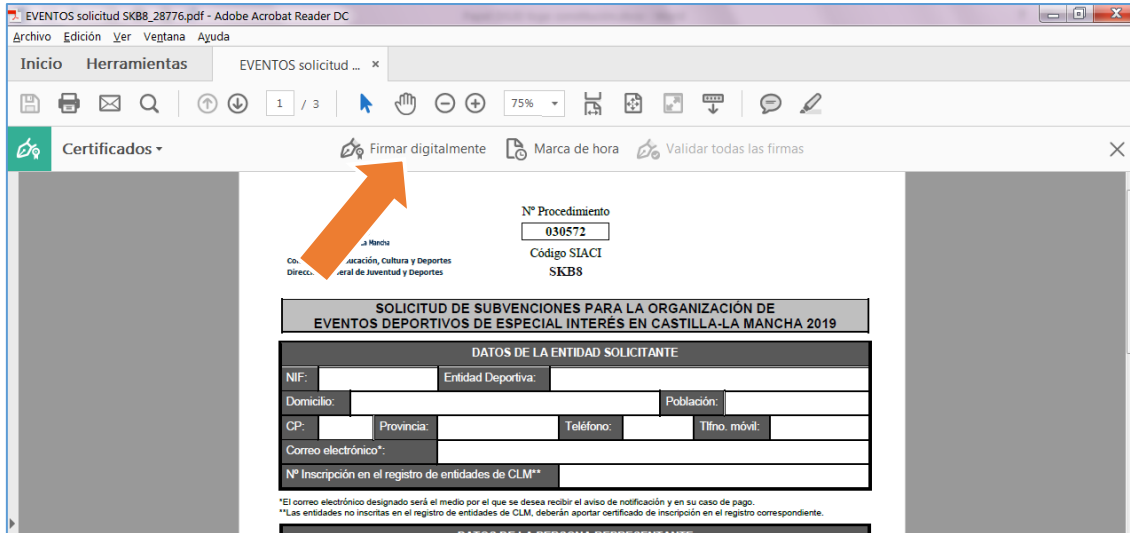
EVENTOS solicitud SKB8_28776.pdf - Adobe Acrobat Reader DC

Archivo Edición Ver Ventana Ayuda

Inicio Herramientas EVENTOS solicitud ... ×

1 / 3 75%

Certificados ▾ Firmar digitalmente Marca de hora Validar todas las firmas

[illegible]a Mancha
Co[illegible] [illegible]ducación, Cultura y Deportes
Direcc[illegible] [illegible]eral de Juventud y Deportes

Nº Procedimiento
030572
Código SIACI
SKB8

SOLICITUD DE SUBVENCIONES PARA LA ORGANIZACIÓN DE EVENTOS DEPORTIVOS DE ESPECIAL INTERÉS EN CASTILLA-LA MANCHA 2019

DATOS DE LA ENTIDAD SOLICITANTE

| NIF: | | Entidad Deportiva: | | | | |
|---|---|---|---|---|---|---|
| Domicilio: | | | | Población: | | |
| CP: | | Provincia: | | Teléfono: | | Tlfno. móvil: |
| Correo electrónico*: | | | | | | |
| Nº Inscripción en el registro de entidades de CLM** | | | | | | |

*El correo electrónico designado será el medio por el que se desea recibir el aviso de notificación y en su caso de pago.
**Las entidades no inscritas en el registro de entidades de CLM, deberán aportar certificado de inscripción en el registro correspondiente.

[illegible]